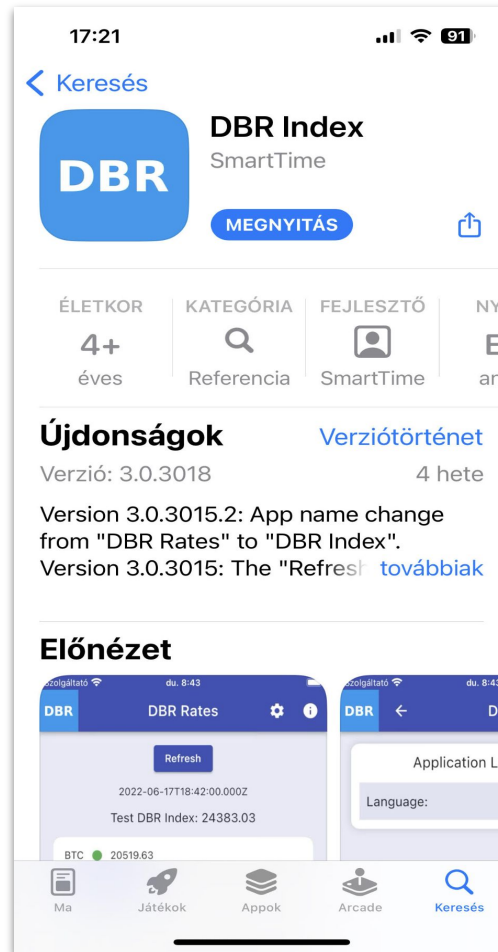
17:21

91

< Keresés

DBR

DBR Index

SmartTime

MEGNYITÁS

ÉLETKOR
4+
éves

KATEGÓRIA
Referencia

FEJLESZTŐ
SmartTime

NY
E
ar

Újdonságok

Verziótörténet

Verzió: 3.0.3018

4 hete

Version 3.0.3015.2: App name change from "DBR Rates" to "DBR Index". Version 3.0.3015: The "Refresh továbbiak

Előnézet

Szolgáltató

du. 8:43

DBR

DBR Rates

Refresh

2022-06-17T18:42:00.000Z

Test DBR Index: 24383.03

BTC 20519.63

Szolgáltató

du. 8:43

DBR

D

Application L

Language:

Ma

Játékok

Appok

Arcade

Keresés